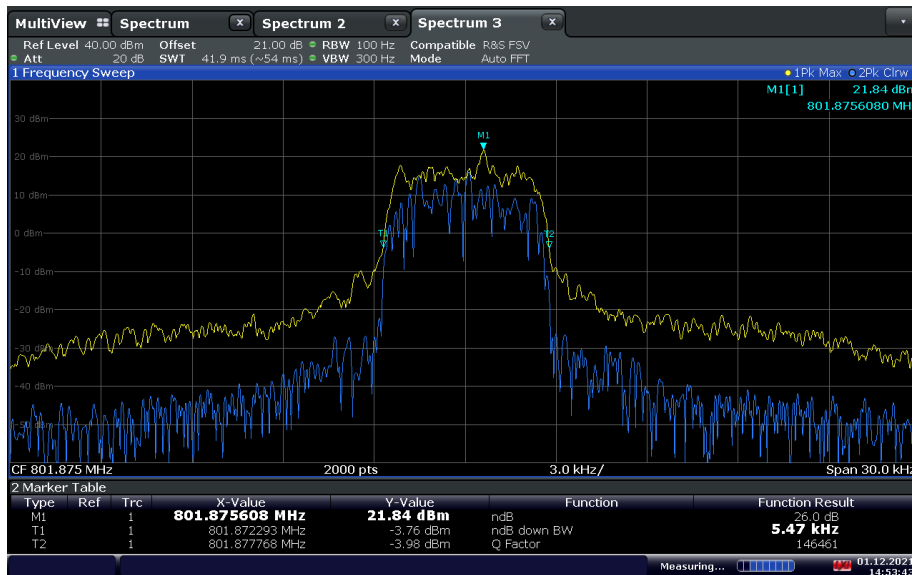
MultiView Spectrum Spectrum 2 Spectrum 3

Ref Level 40.00 dBm Offset 21.00 dB RBW 100 Hz Compatible R&S FSV
Att 20 dB SWT 41.9 ms (~54 ms) VBW 300 Hz Mode Auto FFT

1 Frequency Sweep 1Pk Max 2Pk Clrw

M1[1] 21.84 dBm
801.8756080 MH

30 dBm
20 dBm
10 dBm
0 dBm
-10 dBm
-20 dBm
-30 dBm
-40 dBm
-50 dBm

M1
T1
T2

CF 801.875 MHz 2000 pts 3.0 kHz/ Span 30.0 kHz

2 Marker Table

| Type | Ref | Trc | X-Value | Y-Value | Function | Function Result |
|---|---|---|---|---|---|---|
| M1 | | 1 | 801.875608 MHz | 21.84 dBm | ndB | 26.0 dB |
| T1 | | 1 | 801.872293 MHz | -3.76 dBm | ndB down BW | 5.47 kHz |
| T2 | | 1 | 801.877768 MHz | -3.98 dBm | Q Factor | 146461 |

Measuring... 01.12.2021 14:53:43